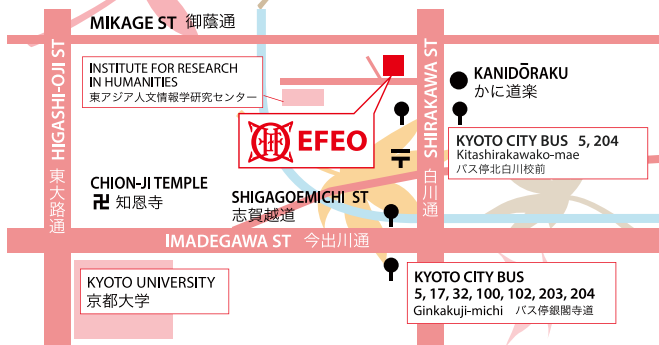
MIKAGE ST 御蔭通

HIGASHI-OJI ST

東大路通

INSTITUTE FOR RESEARCH IN HUMANITIES
東アジア人文情報学研究センター

EFEO

KANIDŌRAKU
かに道楽

SHIRAKAWA ST

白川通

KYOTO CITY BUS 5, 204
Kitashirakawako-mae
バス停北白川校前

CHION-JI TEMPLE
卍 知恩寺

SHIGAGOEMICHI ST
志賀越道

IMADEGAWA ST 今出川通

KYOTO UNIVERSITY
京都大学

KYOTO CITY BUS
5, 17, 32, 100, 102, 203, 204
Ginkakuji-michi バス停銀閣寺道